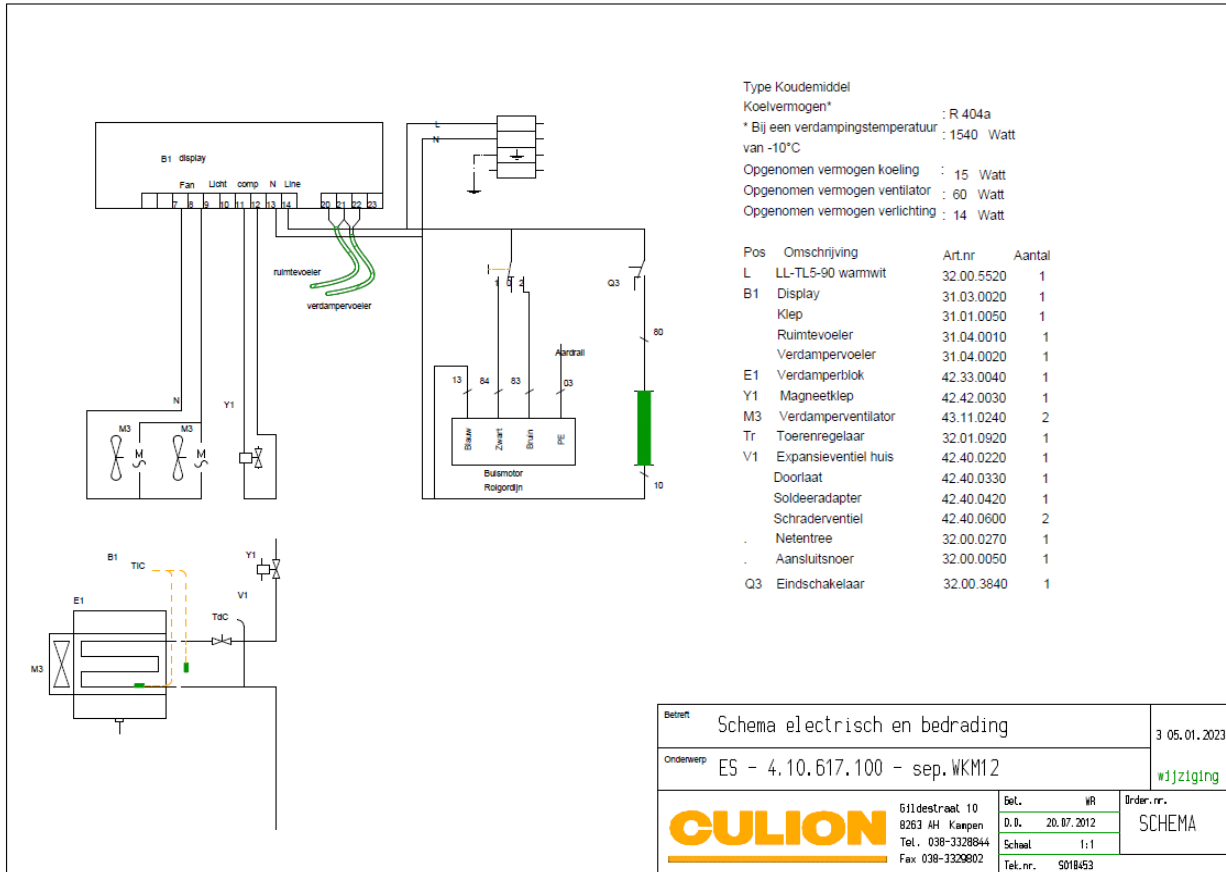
B1 display

Fan Licht comp N Line

7 8 9 10 11 12 13 14 20 21 22 23

L
N

ruimtevoeler
verdampervoeler

N

M3 M3

Y1

1 0 2

Q3

80

Aardrail

13 84 83 03

Blauw Zwart Bruin PE

Buismotor
Rolgordijn

10

B1
TIC

Y1

V1

E1

TdC

M3

Type Koudemiddel
Koelvermogen* : R 404a
* Bij een verdampingstemperatuur : 1540 Watt
van -10°C
Opgenomen vermogen koeling : 15 Watt
Opgenomen vermogen ventilator : 60 Watt
Opgenomen vermogen verlichting : 14 Watt

| Pos | Omschrijving | Art.nr | Aantal |
|---|---|---|---|
| L | LL-TL5-90 warmwit | 32.00.5520 | 1 |
| B1 | Display | 31.03.0020 | 1 |
| | Klep | 31.01.0050 | 1 |
| | Ruimtevoeler | 31.04.0010 | 1 |
| | Verdampervoeler | 31.04.0020 | 1 |
| E1 | Verdamperblok | 42.33.0040 | 1 |
| Y1 | Magneetklep | 42.42.0030 | 1 |
| M3 | Verdamperventilator | 43.11.0240 | 2 |
| Tr | Toerenregelaar | 32.01.0920 | 1 |
| V1 | Expansieventiel huis | 42.40.0220 | 1 |
| | Doorlaat | 42.40.0330 | 1 |
| | Soldeeradapter | 42.40.0420 | 1 |
| | Schraderventiel | 42.40.0600 | 2 |
| . | Netentree | 32.00.0270 | 1 |
| . | Aansluitsnoer | 32.00.0050 | 1 |
| Q3 | Eindschakelaar | 32.00.3840 | 1 |

Betreft Schema electrisch en bedrading
3 05.01.2023
Onderwerp ES - 4.10.617.100 - sep.WKM12
wijziging

CULION
Gildestraat 10
8263 AH Kampen
Tel. 038-3328844
Fax 038-3329802

| Get. | WR |
|---|---|
| D.D. | 20.07.2012 |
| Schaal | 1:1 |
| Tek.nr. | S01B453 |

Order.nr.
SCHEMA